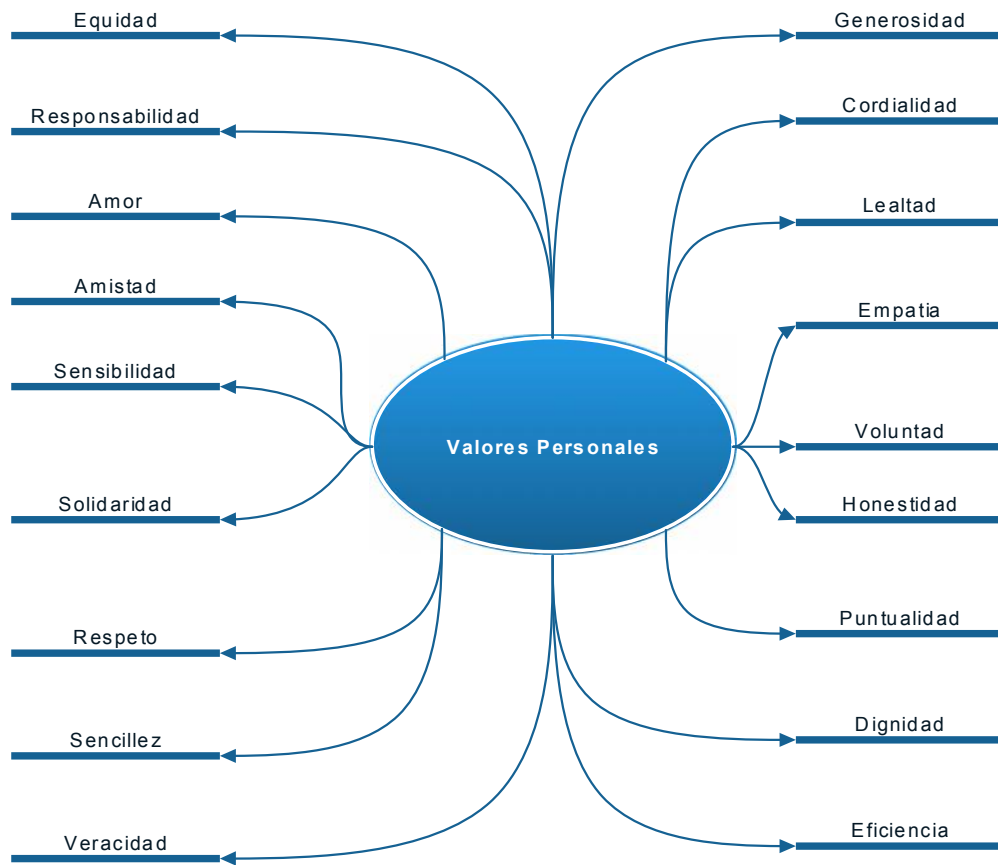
Valores Personales

Equidad

Responsabilidad

Amor

Amistad

Sensibilidad

Solidaridad

Respeto

Sencillez

Veracidad

Generosidad

Cordialidad

Lealtad

Empatia

Voluntad

Honestidad

Puntualidad

Dignidad

Eficiencia